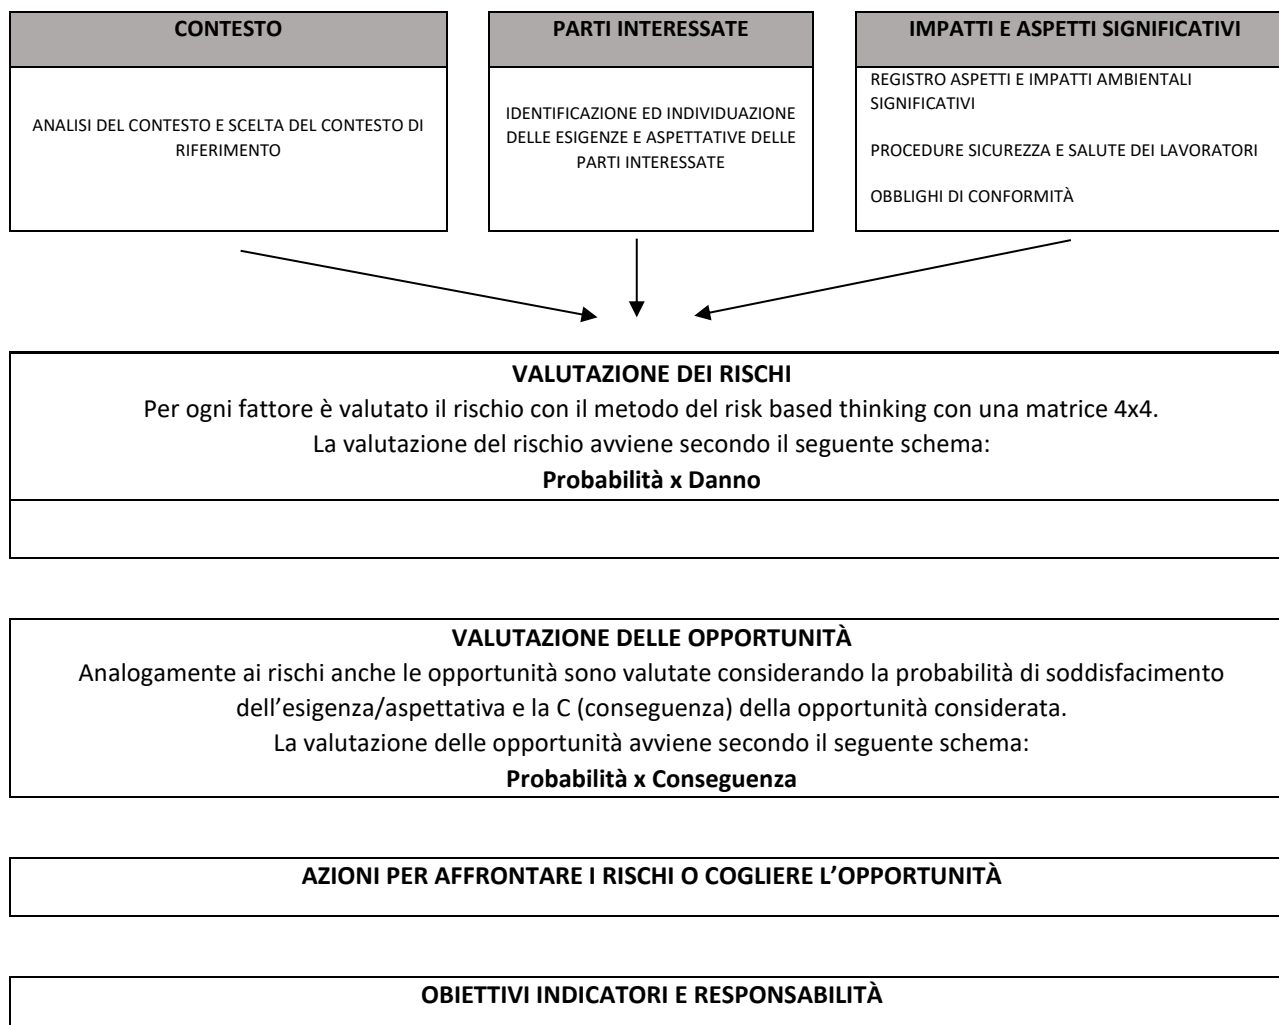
CONTESTO

ANALISI DEL CONTESTO E SCELTA DEL CONTESTO DI RIFERIMENTO

PARTI INTERESSATE

IDENTIFICAZIONE ED INDIVIDUAZIONE DELLE ESIGENZE E ASPETTATIVE DELLE PARTI INTERESSATE

IMPATTI E ASPETTI SIGNIFICATIVI

REGISTRO ASPETTI E IMPATTI AMBIENTALI SIGNIFICATIVI

PROCEDURE SICUREZZA E SALUTE DEI LAVORATORI

OBBLIGHI DI CONFORMITÀ

VALUTAZIONE DEI RISCHI
Per ogni fattore è valutato il rischio con il metodo del risk based thinking con una matrice 4x4.
La valutazione del rischio avviene secondo il seguente schema:
Probabilità x Danno

VALUTAZIONE DELLE OPPORTUNITÀ
Analogamente ai rischi anche le opportunità sono valutate considerando la probabilità di soddisfacimento dell'esigenza/aspettativa e la C (conseguenza) della opportunità considerata.
La valutazione delle opportunità avviene secondo il seguente schema:
Probabilità x Conseguenza

AZIONI PER AFFRONTARE I RISCHI O COGLIERE L'OPPORTUNITÀ

OBIETTIVI INDICATORI E RESPONSABILITÀ